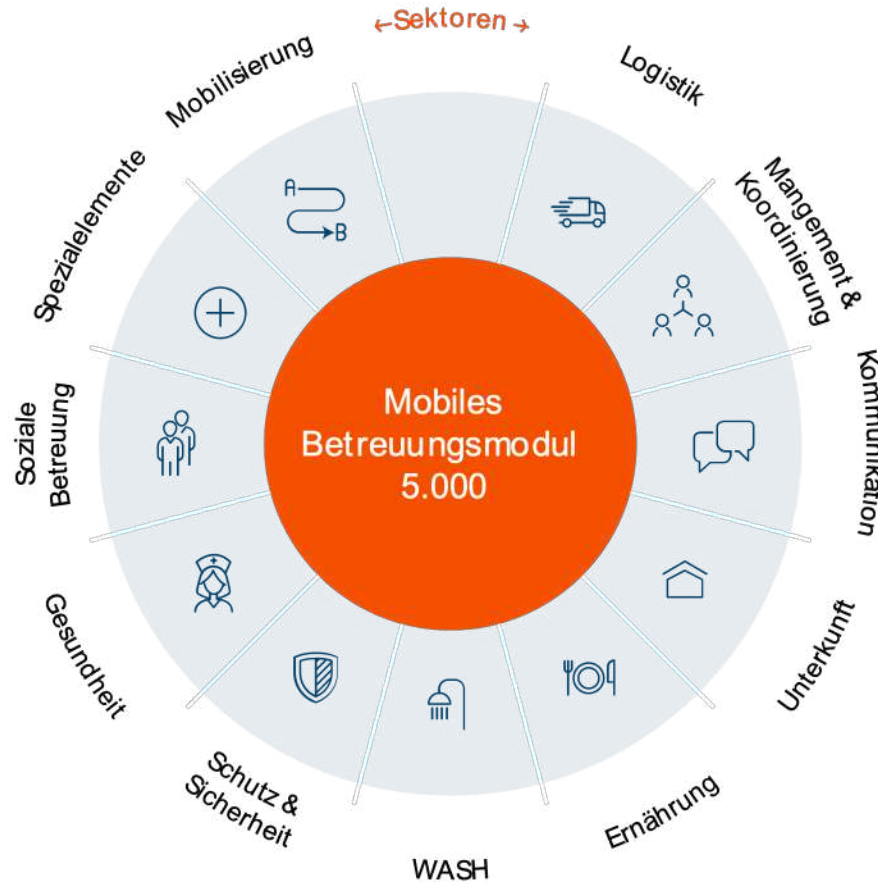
←Sektoren→

Logistik

Mangement & Koordinierung

Kommunikation

Unterkunft

Ernährung

WASH

Schutz & Sicherheit

Gesundheit

Soziale Betreuung

Spezialelemente

Mobilisierung

A

B

Mobiles Betreuungsmodul 5.000